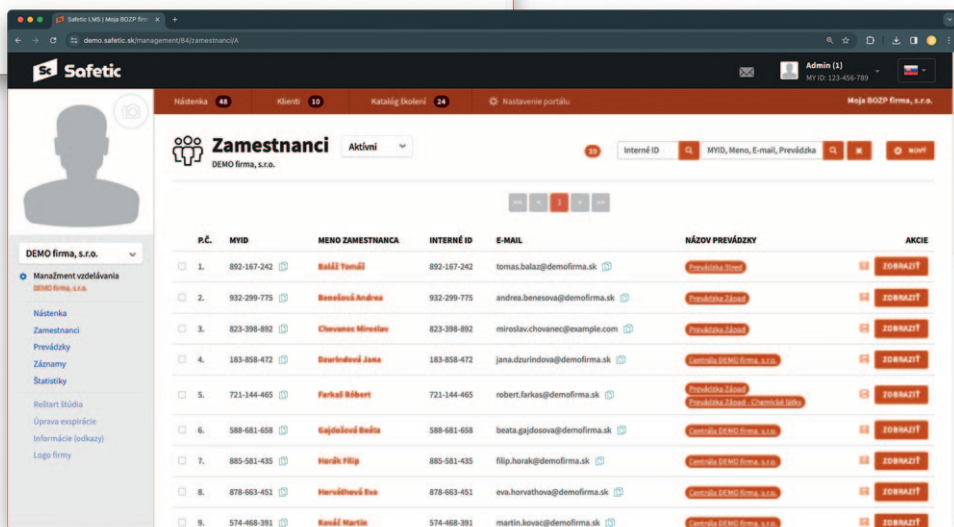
Safetic LMS | Moja BOZP firm ×

demo.safetic.sk/management/84/zamestnanci/A

Safetic

Admin (1)
MY ID: 123-456-789

Nástenka 48 Klienti 10 Katalóg školení 24 Nastavenie portálu Moja BOZP firma, s.r.o.

Zamestnanci Aktívni
DEMO firma, s.r.o.

39 Interné ID MYID, Meno, E-mail, Prevádzka NOVÝ

DEMO firma, s.r.o.

Manažment vzdelávania
DEMO firma, s.r.o.

Nástenka
Zamestnanci
Prevádzky
Záznamy
Štatistiky

Reštart štúdia
Úprava expirácie
Informácie (odkazy)
Logo firmy

| P.Č. | MYID | MENO ZAMESTNANCA | INTERNÉ ID | E-MAIL | NÁZOV PREVÁDZKY | AKCIE |
|---|---|---|---|---|---|---|
| 1. | 892-167-242 | Baláž Tomáš | 892-167-242 | tomas.balaz@demofirma.sk | Prevádzka Stred | ZOBRAZIŤ |
| 2. | 932-299-775 | Benešová Andrea | 932-299-775 | andrea.benesova@demofirma.sk | Prevádzka Západ | ZOBRAZIŤ |
| 3. | 823-398-892 | Chovanec Miroslav | 823-398-892 | miroslav.chovanec@example.com | Prevádzka Západ | ZOBRAZIŤ |
| 4. | 183-858-472 | Dzurindová Jana | 183-858-472 | jana.dzurindova@demofirma.sk | Centrála DEMO firma, s.r.o. | ZOBRAZIŤ |
| 5. | 721-144-465 | Farkaš Róbert | 721-144-465 | robert.farkas@demofirma.sk | Prevádzka Západ Prevádzka Západ - Chemické látky | ZOBRAZIŤ |
| 6. | 588-681-658 | Gajdošová Beáta | 588-681-658 | beata.gajdosova@demofirma.sk | Centrála DEMO firma, s.r.o. | ZOBRAZIŤ |
| 7. | 885-581-435 | Horák Filip | 885-581-435 | filip.horak@demofirma.sk | Centrála DEMO firma, s.r.o. | ZOBRAZIŤ |
| 8. | 878-663-451 | Horváthová Eva | 878-663-451 | eva.horvathova@demofirma.sk | Centrála DEMO firma, s.r.o. | ZOBRAZIŤ |
| 9. | 574-468-391 | Kováč Martin | 574-468-391 | martin.kovac@demofirma.sk | Centrála DEMO firma, s.r.o. | ZOBRAZIŤ |